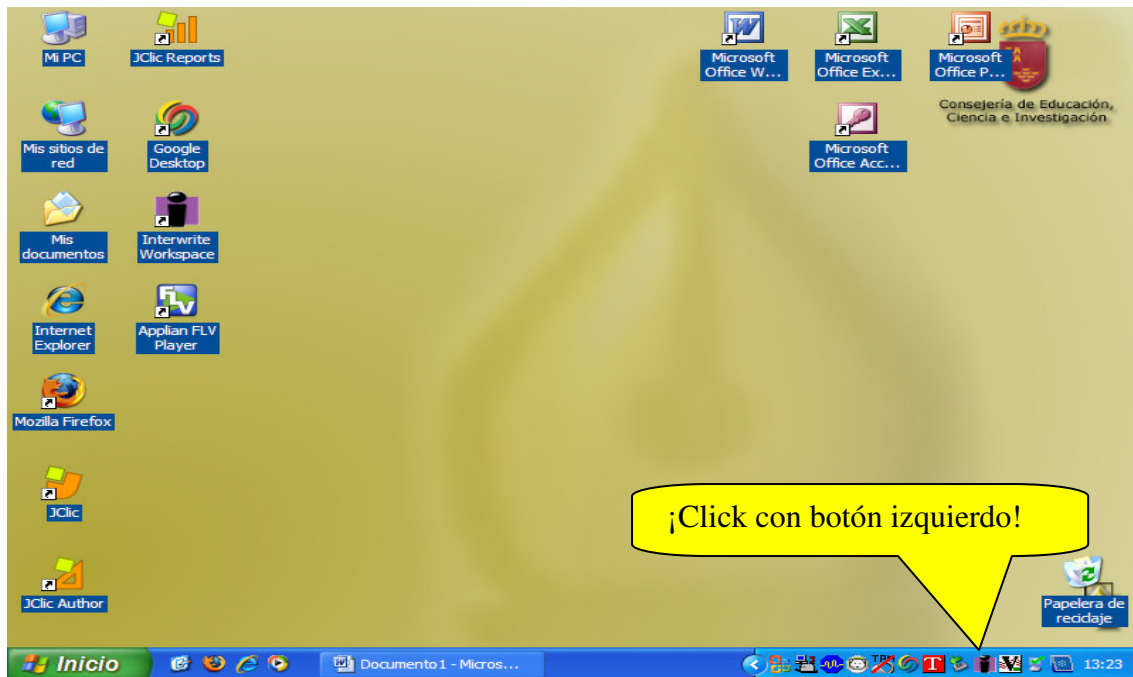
Mi PC

JClic Reports

Mis sitios de red

Google Desktop

Mis documentos

Interwrite Workspace

Internet Explorer

Applian FLV Player

Mozilla Firefox

JClic

JClic Author

Microsoft Office W...

Microsoft Office Ex...

Microsoft Office P...

Microsoft Office Acc...

Consejería de Educación, Ciencia e Investigación

¡Click con botón izquierdo!

Papelera de reciclaje

Inicio

Documento1 - Micros...

13:23